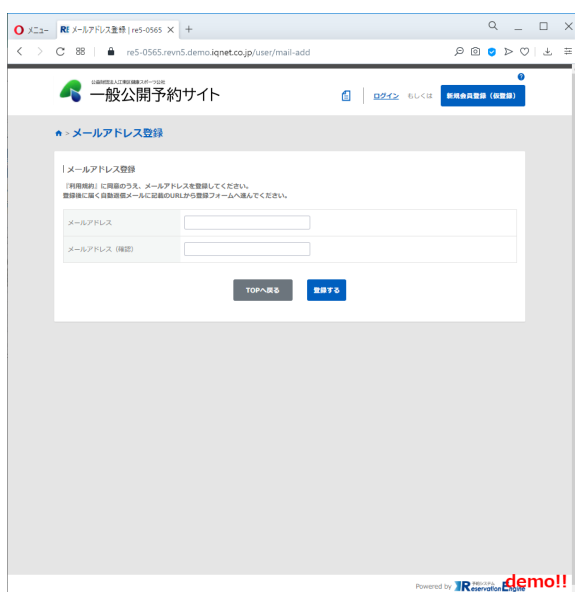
メニュー　RE メールアドレス登録 | re5-0565 ×　+

re5-0565.revn5.demo.iqnet.co.jp/user/mail-add

公益財団法人江東区健康スポーツ公社
一般公開予約サイト

ログイン　もしくは　新規会員登録（仮登録）

> メールアドレス登録

メールアドレス登録

『利用規約』に同意のうえ、メールアドレスを登録してください。
登録後に届く自動返信メールに記載のURLから登録フォームへ進んでください。

| メールアドレス | |
|---|---|
| メールアドレス（確認） | |

TOPへ戻る　登録する

Powered by Reservation Engine demo!!